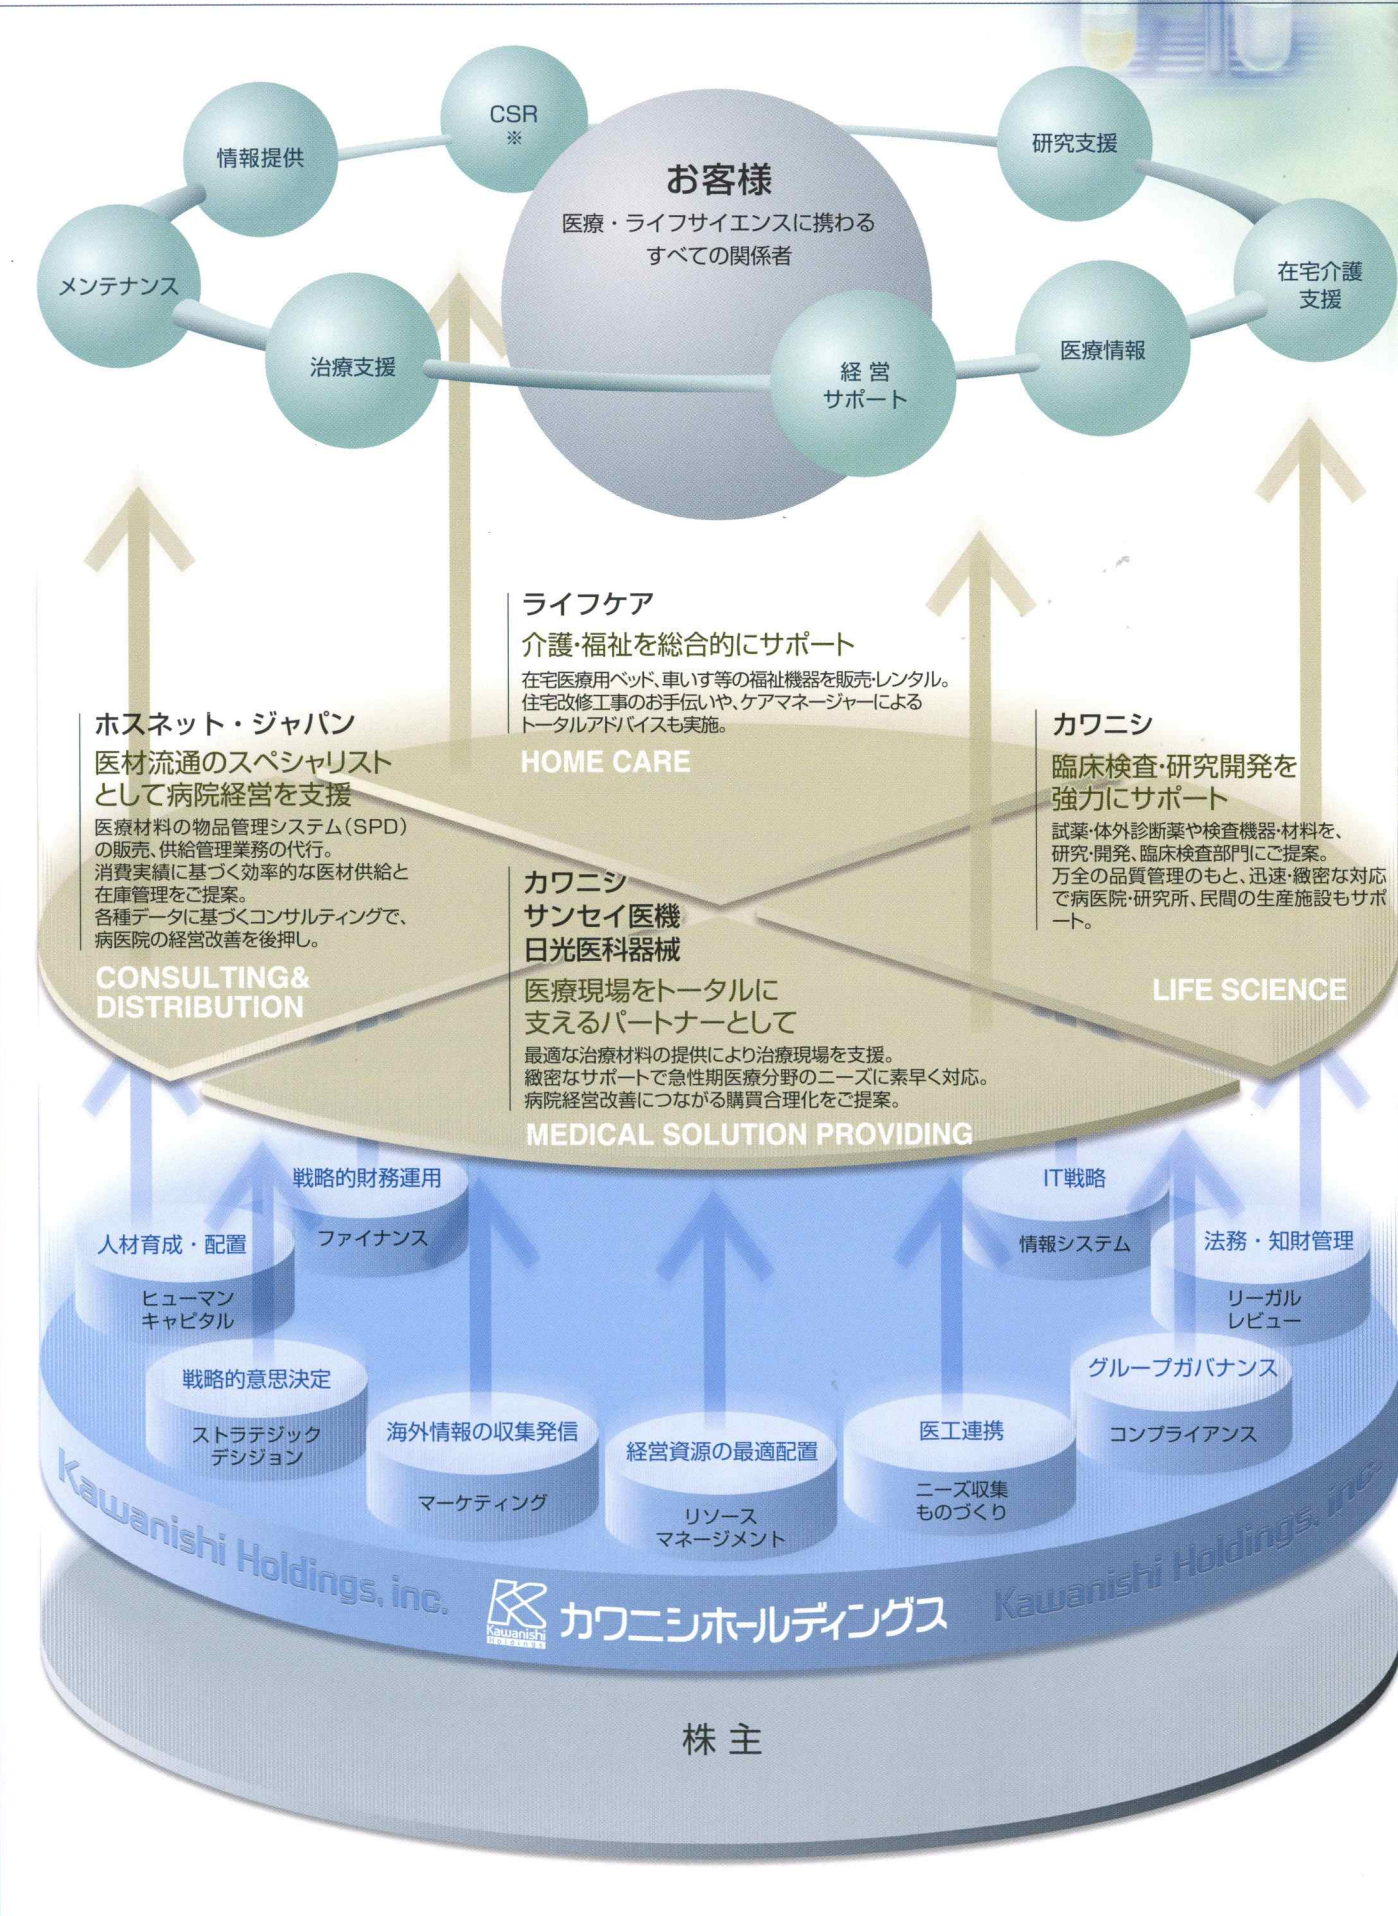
情報提供

CSR
※

お客様
医療・ライフサイエンスに携わる
すべての関係者

研究支援

メンテナンス

在宅介護
支援

治療支援

経営
サポート

医療情報

ライフケア
介護·福祉を総合的にサポート
在宅医療用ベッド、車いす等の福祉機器を販売·レンタル。住宅改修工事のお手伝いや、ケアマネージャーによるトータルアドバイスも実施。
HOME CARE

ホスネット・ジャパン
医材流通のスペシャリストとして病院経営を支援
医療材料の物品管理システム（SPD）の販売、供給管理業務の代行。消費実績に基づく効率的な医材供給と在庫管理をご提案。各種データに基づくコンサルティングで、病医院の経営改善を後押し。
CONSULTING&
DISTRIBUTION

カワニシ
臨床検査·研究開発を強力にサポート
試薬·体外診断薬や検査機器·材料を、研究·開発、臨床検査部門にご提案。万全の品質管理のもと、迅速·緻密な対応で病医院·研究所、民間の生産施設もサポート。
LIFE SCIENCE

カワニシ
サンセイ医機
日光医科器械
医療現場をトータルに支えるパートナーとして
最適な治療材料の提供により治療現場を支援。緻密なサポートで急性期医療分野のニーズに素早く対応。病院経営改善につながる購買合理化をご提案。
MEDICAL SOLUTION PROVIDING

戦略的財務運用
ファイナンス

IT戦略
情報システム

人材育成・配置
ヒューマン
キャピタル

法務・知財管理
リーガル
レビュー

戦略的意思決定
ストラテジック
デシジョン

グループガバナンス
コンプライアンス

海外情報の収集発信
マーケティング

経営資源の最適配置
リソース
マネージメント

医工連携
ニーズ収集
ものづくり

Kawanishi Holdings, inc.
Kawanishi Holdings
カワニシホールディングス
Kawanishi Holdings, inc.

株主